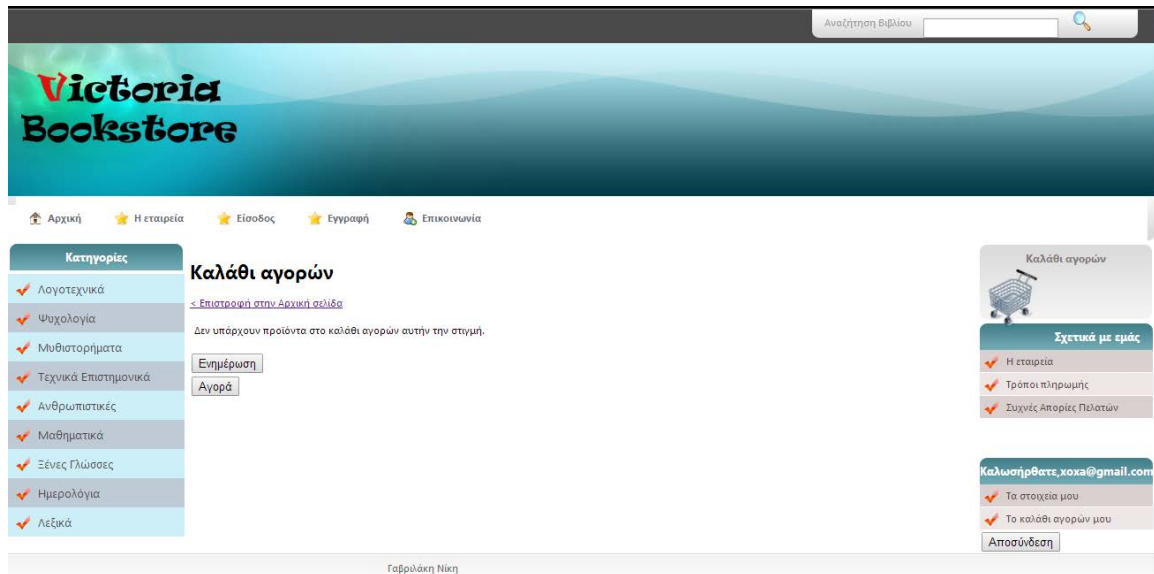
Αναζήτηση Βιβλίου

Victoria Bookstore

Αρχική Η εταιρεία Είσοδος Εγγραφή Επικοινωνία

Κατηγορίες
Λογοτεχνικά
Ψυχολογία
Μυθιστορήματα
Τεχνικά Επιστημονικά
Ανθρωπιστικές
Μαθηματικά
Ξένες Γλώσσες
Ημερολόγια
Λεξικά

Καλάθι αγορών

< Επιστροφή στην Αρχική σελίδα

Δεν υπάρχουν προϊόντα στο καλάθι αγορών αυτήν την στιγμή.

Ενημέρωση
Αγορά

Καλάθι αγορών

Σχετικά με εμάς
Η εταιρεία
Τρόποι πληρωμής
Συχνές Απορίες Πελατών

Καλωσήρθατε,xoxa@gmail.com
Τα στοιχεία μου
Το καλάθι αγορών μου
Αποσύνδεση

Γαβριλάκη Νίκη